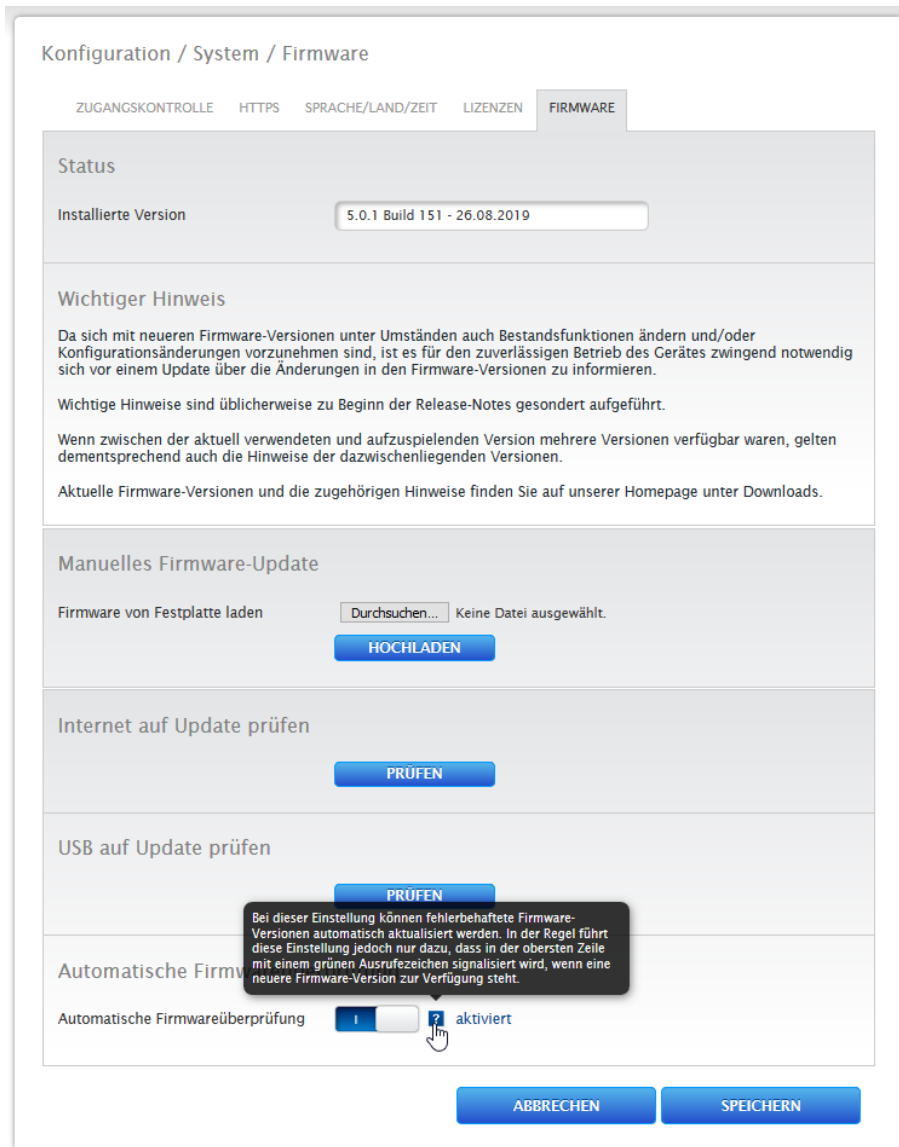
Konfiguration / System / Firmware

ZUGANGSKONTROLLE HTTPS SPRACHE/LAND/ZEIT LIZENZEN FIRMWARE

Status

Installierte Version 5.0.1 Build 151 - 26.08.2019

Wichtiger Hinweis

Da sich mit neueren Firmware-Versionen unter Umständen auch Bestandsfunktionen ändern und/oder Konfigurationsänderungen vorzunehmen sind, ist es für den zuverlässigen Betrieb des Gerätes zwingend notwendig sich vor einem Update über die Änderungen in den Firmware-Versionen zu informieren.

Wichtige Hinweise sind üblicherweise zu Beginn der Release-Notes gesondert aufgeführt.

Wenn zwischen der aktuell verwendeten und aufzuspielenden Version mehrere Versionen verfügbar waren, gelten dementsprechend auch die Hinweise der dazwischenliegenden Versionen.

Aktuelle Firmware-Versionen und die zugehörigen Hinweise finden Sie auf unserer Homepage unter Downloads.

Manuelles Firmware-Update

Firmware von Festplatte laden Durchsuchen... Keine Datei ausgewählt.

HOCHLADEN

Internet auf Update prüfen

PRÜFEN

USB auf Update prüfen

PRÜFEN

Bei dieser Einstellung können fehlerbehaftete Firmware-Versionen automatisch aktualisiert werden. In der Regel führt diese Einstellung jedoch nur dazu, dass in der obersten Zeile mit einem grünen Ausrufezeichen signalisiert wird, wenn eine neuere Firmware-Version zur Verfügung steht.

Automatische Firmw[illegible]

Automatische Firmwareüberprüfung I ? aktiviert

ABBRECHEN SPEICHERN